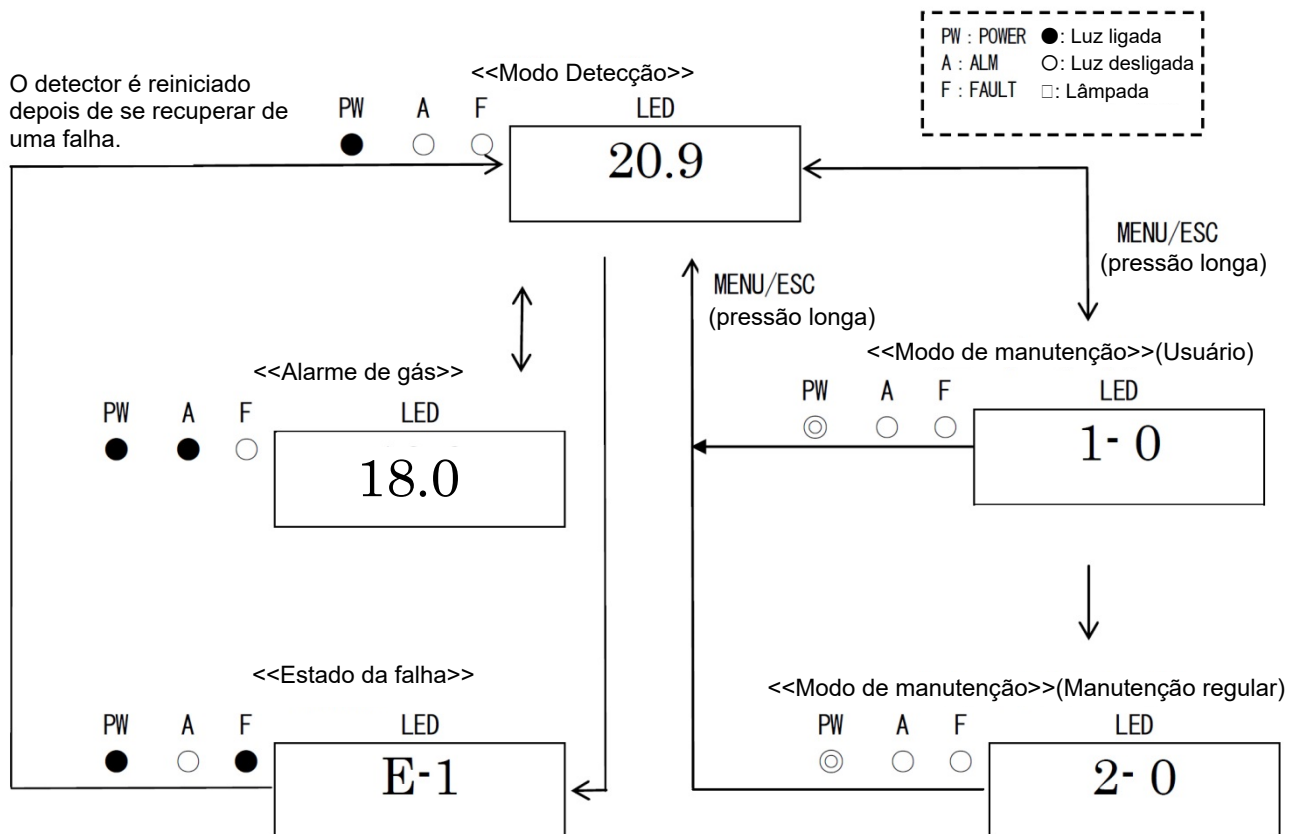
PW : POWER ●: Luz ligada
A : ALM ○: Luz desligada
F : FAULT □: Lâmpada

O detector é reiniciado depois de se recuperar de uma falha.

<<Modo Detecção>>

PW A F LED

20.9

MENU/ESC (pressão longa)

MENU/ESC (pressão longa)

<<Alarme de gás>>

PW A F LED

18.0

<<Modo de manutenção>>(Usuário)

PW A F LED

1- 0

<<Estado da falha>>

PW A F LED

E-1

<<Modo de manutenção>>(Manutenção regular)

PW A F LED

2- 0